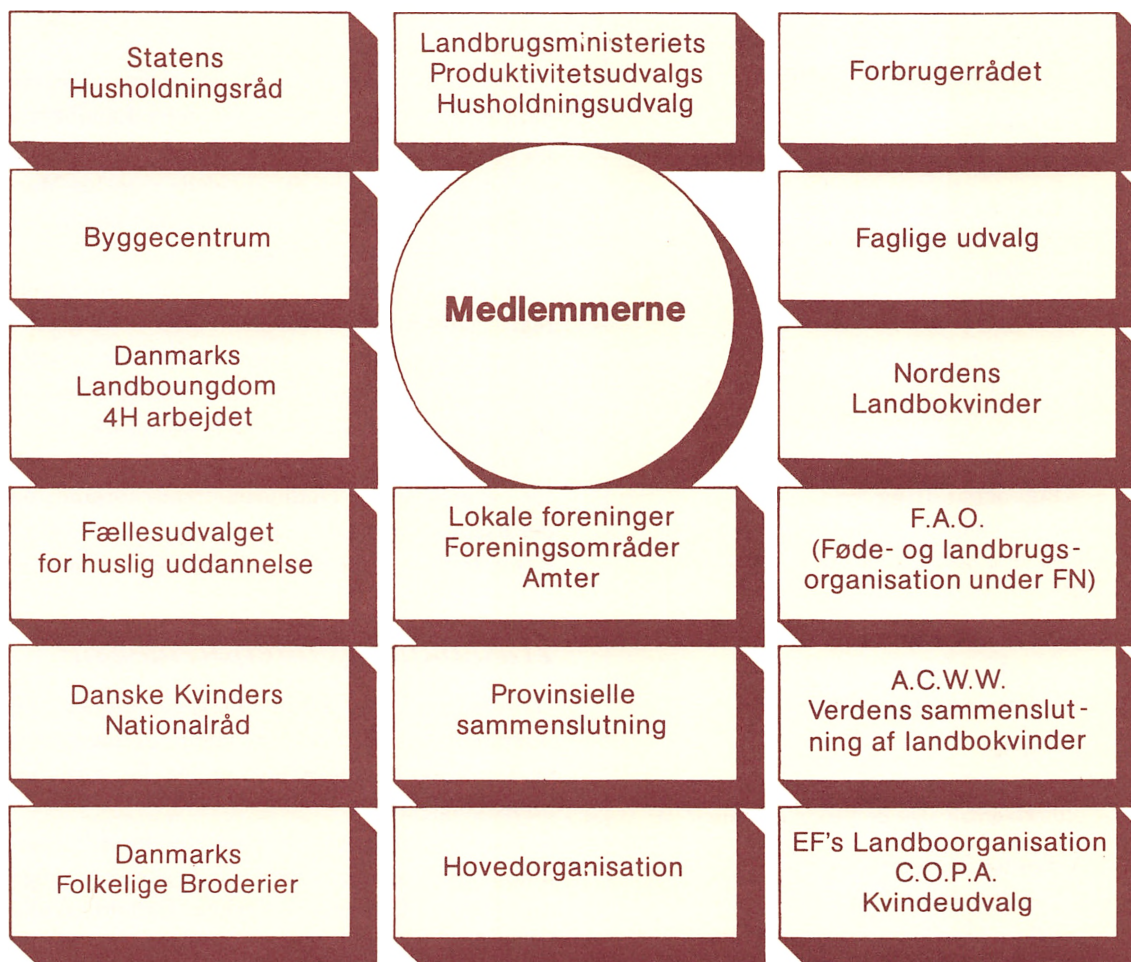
Statens Husholdningsråd

Landbrugsministeriets Produktivitetsudvalgs Husholdningsudvalg

Forbrugerrådet

Byggecentrum

Medlemmerne

Faglige udvalg

Danmarks Landboungdom 4H arbejdet

Nordens Landbokvinder

Fællesudvalget for huslig uddannelse

Lokale foreninger Foreningsområder Amter

F.A.O. (Føde- og landbrugsorganisation under FN)

Danske Kvinders Nationalråd

Provinsielle sammenslutning

A.C.W.W. Verdens sammenslutning af landbokvinder

Danmarks Folkelige Broderier

Hovedorganisation

EF's Landboorganisation C.O.P.A. Kvindeudvalg